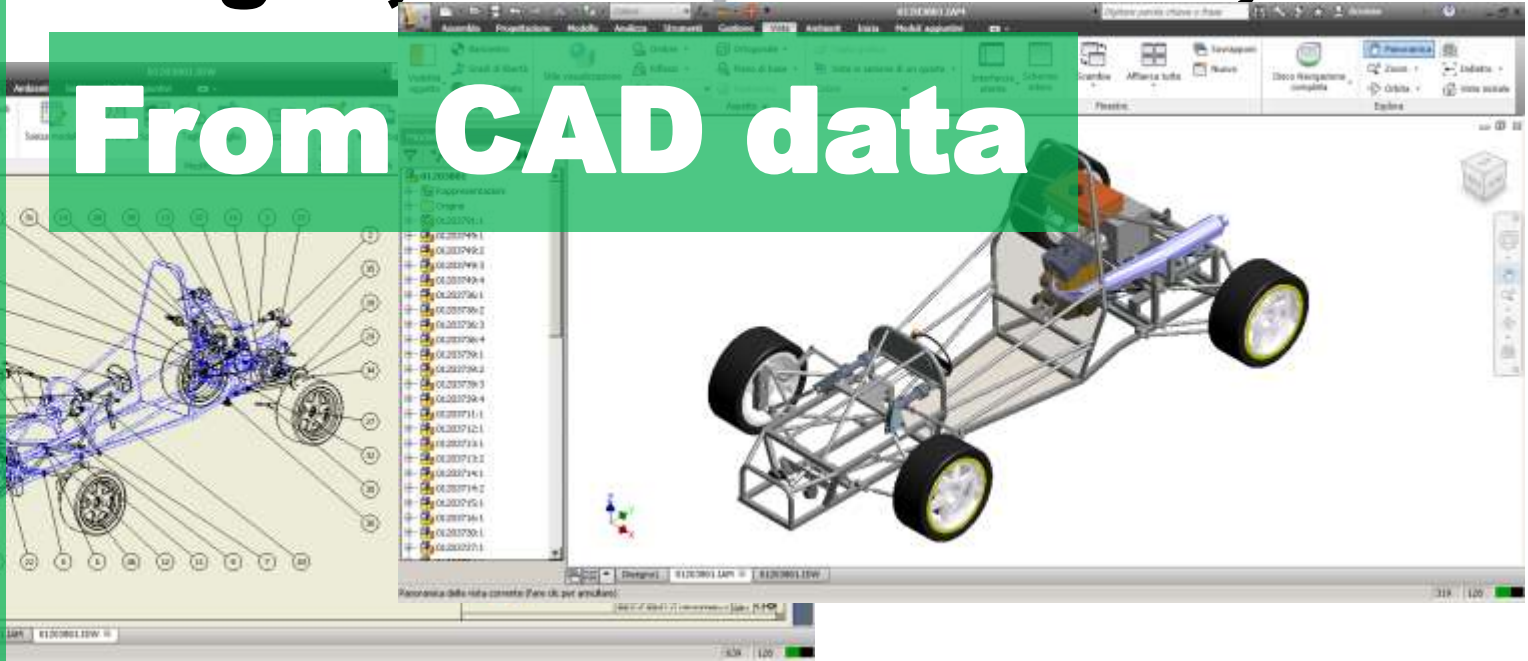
From CAD data

01203801.IAM

Assemblo Progettazione Modello Analizza Strumenti Gestione Vista Ambienti Inizia Moduli aggiuntivi

Digitare parola chiave o frase

Sovrapponi

Nuovo

Affianca tutto

Disco Navigazione completa

Panoramica

Zoom

Orbita

Indietro

Vista iniziale

Finestre

Esplora

01203801

Rappresentazioni

Origine

01203701:1

01203749:1

01203749:2

01203749:3

01203749:4

01203736:1

01203736:2

01203736:3

01203736:4

01203739:1

01203739:2

01203739:3

01203739:4

01203711:1

01203712:1

01203713:1

01203713:2

01203714:1

01203714:2

01203715:1

01203716:1

01203730:1

01203727:1

Disegno1

01203801.IAM

01203801.IDW

Panoramica della vista corrente (Fare clic per annullare)

319 120

01203801.IDW

629 120